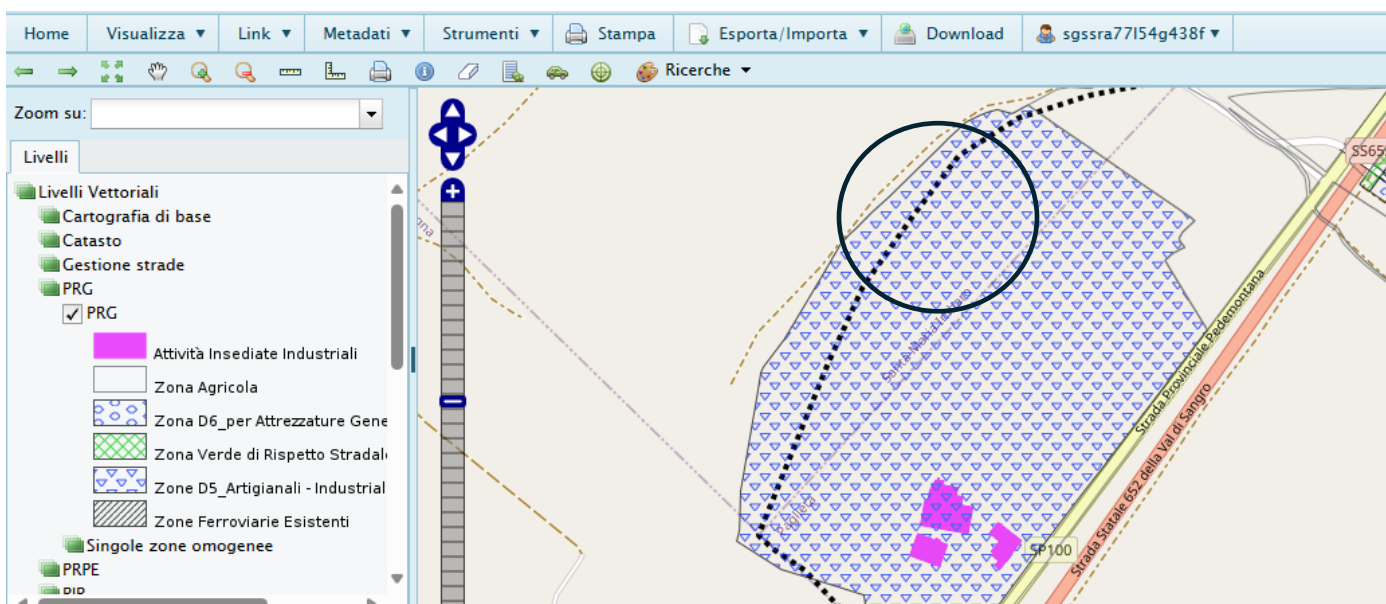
Home | Visualizza ▼ | Link ▼ | Metadati ▼ | Strumenti ▼ | Stampa | Esporta/Importa ▼ | Download | sgssra77l54g438f ▼

Ricerche ▼

Zoom su:

Livelli

Livelli Vettoriali
Cartografia di base
Catasto
Gestione strade
PRG
✓ PRG
Attività Insediate Industriali
Zona Agricola
Zona D6_per Attrezzature Gene
Zona Verde di Rispetto Stradale
Zone D5_Artigianali - Industrial
Zone Ferroviarie Esistenti
Singole zone omogenee
PRPE
PIP

SS65
Strada Provinciale Pedemontana
Strada Statale 652 della Val di Sangro
SP100